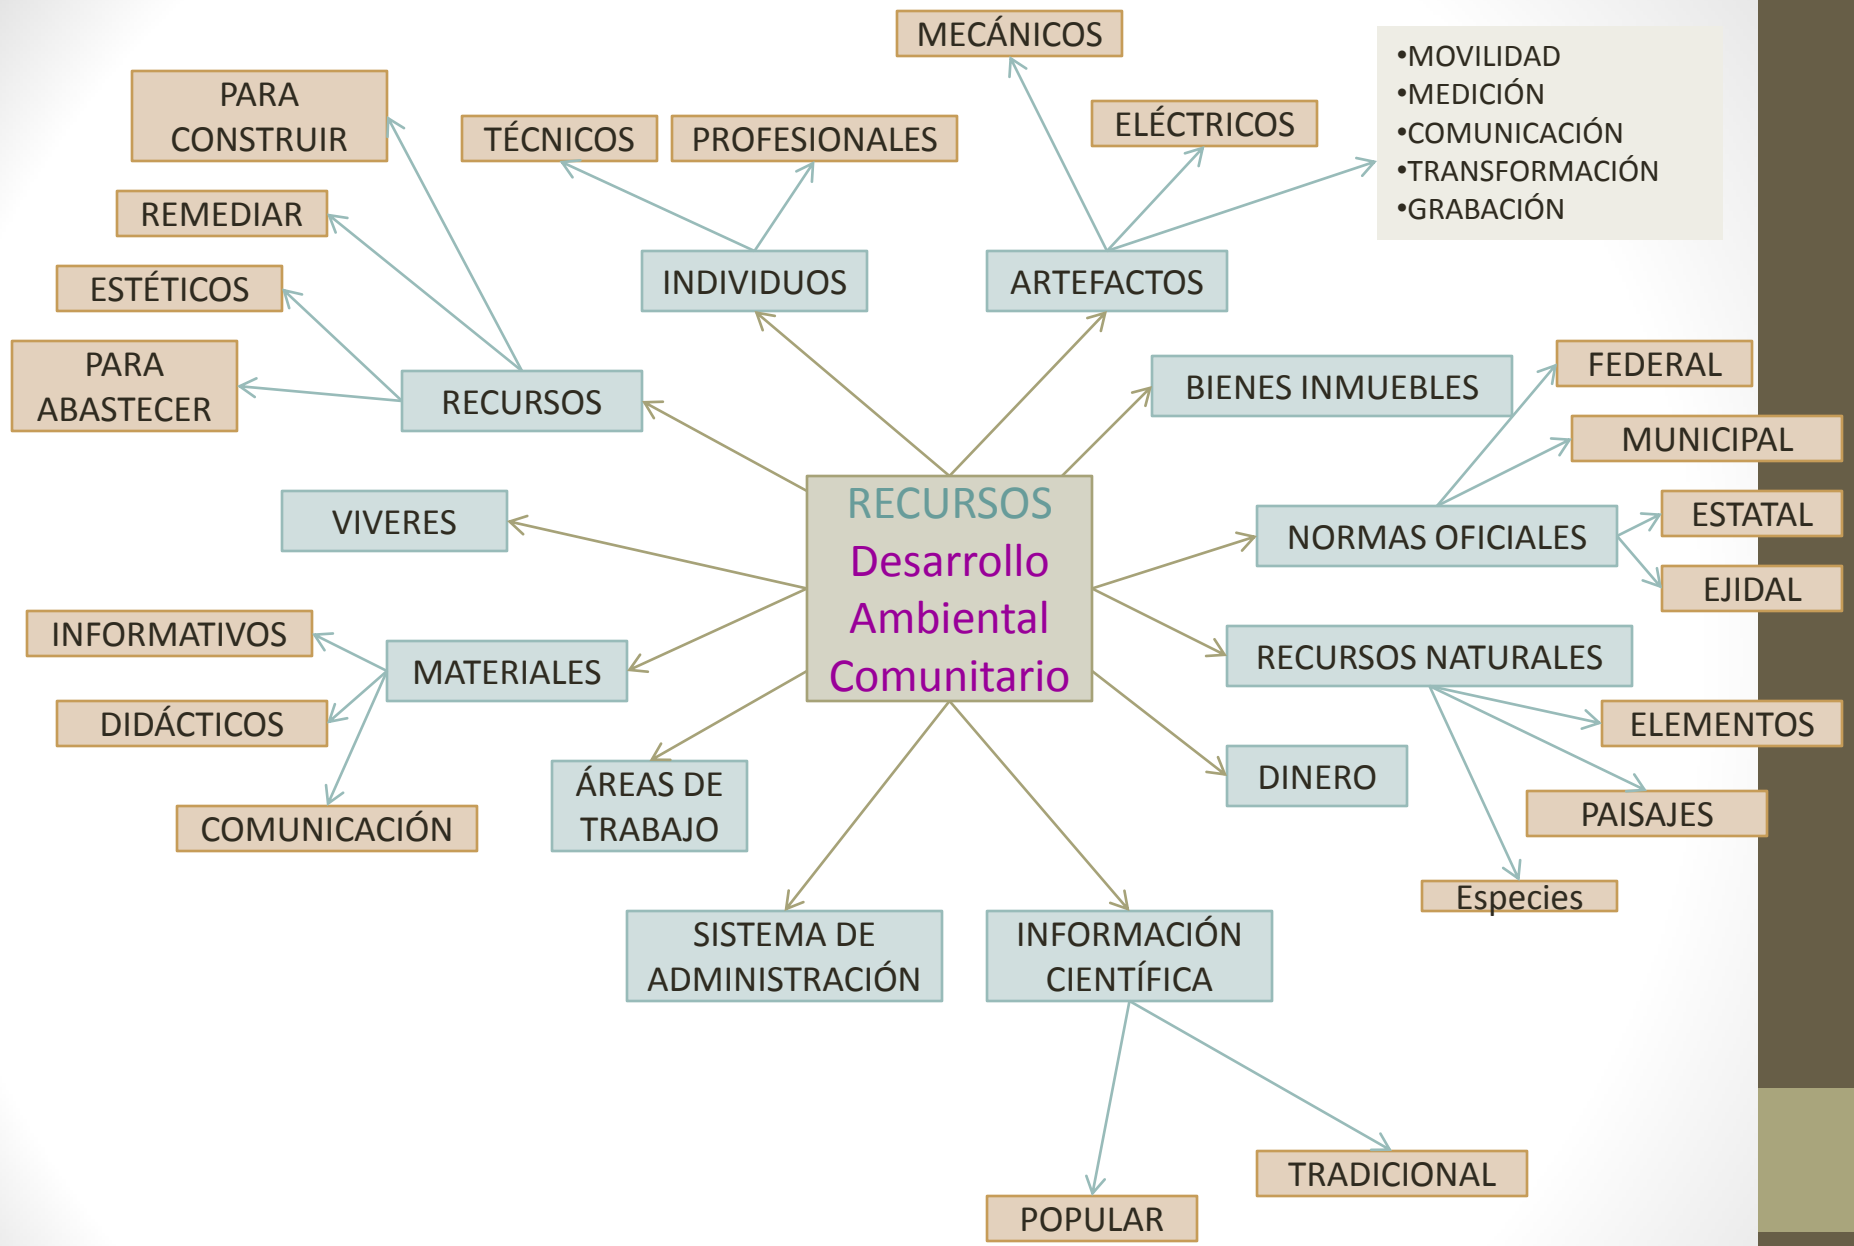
MECÁNICOS

PARA CONSTRUIR

TÉCNICOS

PROFESIONALES

ELÉCTRICOS

•MOVILIDAD
•MEDICIÓN
•COMUNICACIÓN
•TRANSFORMACIÓN
•GRABACIÓN

REMEDIAR

INDIVIDUOS

ARTEFACTOS

ESTÉTICOS

PARA ABASTECER

RECURSOS

BIENES INMUEBLES

FEDERAL

MUNICIPAL

RECURSOS
Desarrollo
Ambiental
Comunitario

VIVERES

NORMAS OFICIALES

ESTATAL

EJIDAL

INFORMATIVOS

MATERIALES

RECURSOS NATURALES

DIDÁCTICOS

ELEMENTOS

ÁREAS DE TRABAJO

DINERO

COMUNICACIÓN

PAISAJES

Especies

SISTEMA DE ADMINISTRACIÓN

INFORMACIÓN CIENTÍFICA

TRADICIONAL

POPULAR